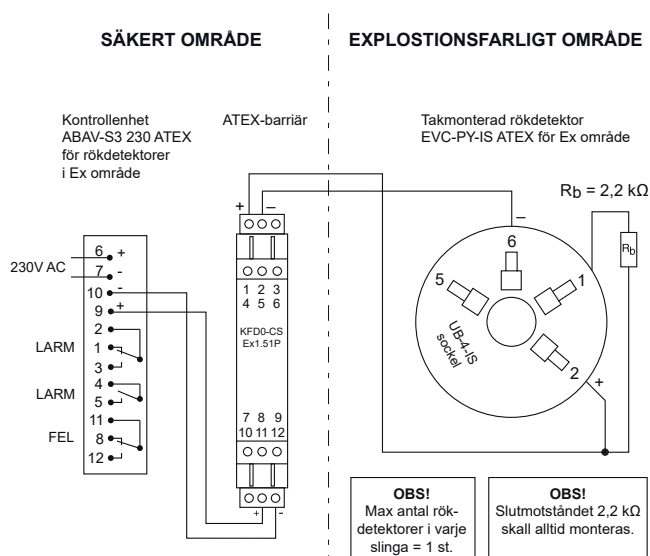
SÄKERT OMRÅDE

EXPLOSTIONSFARLIGT OMRÅDE

Kontrollenhet ABAV-S3 230 ATEX för rökdetektorer i Ex område

ATEX-barriär

Takmonterad rökdetektor EVC-PY-IS ATEX för Ex område

$R_b$ = 2,2 kΩ

+ –

–

6

5

1

2

+

$R_b$

UB-4-IS sockel

230V AC

6 +
7 -
10 -
9 +
2
1
3
4
5
11
8
12

LARM

LARM

FEL

1 2 3
4 5 6

KFD0-CS
Ex1.51P

7 8 9
10 11 12

+ -

OBS!
Max antal rökdetektorer i varje slinga = 1 st.

OBS!
Slutmotståndet 2,2 kΩ skall alltid monteras.